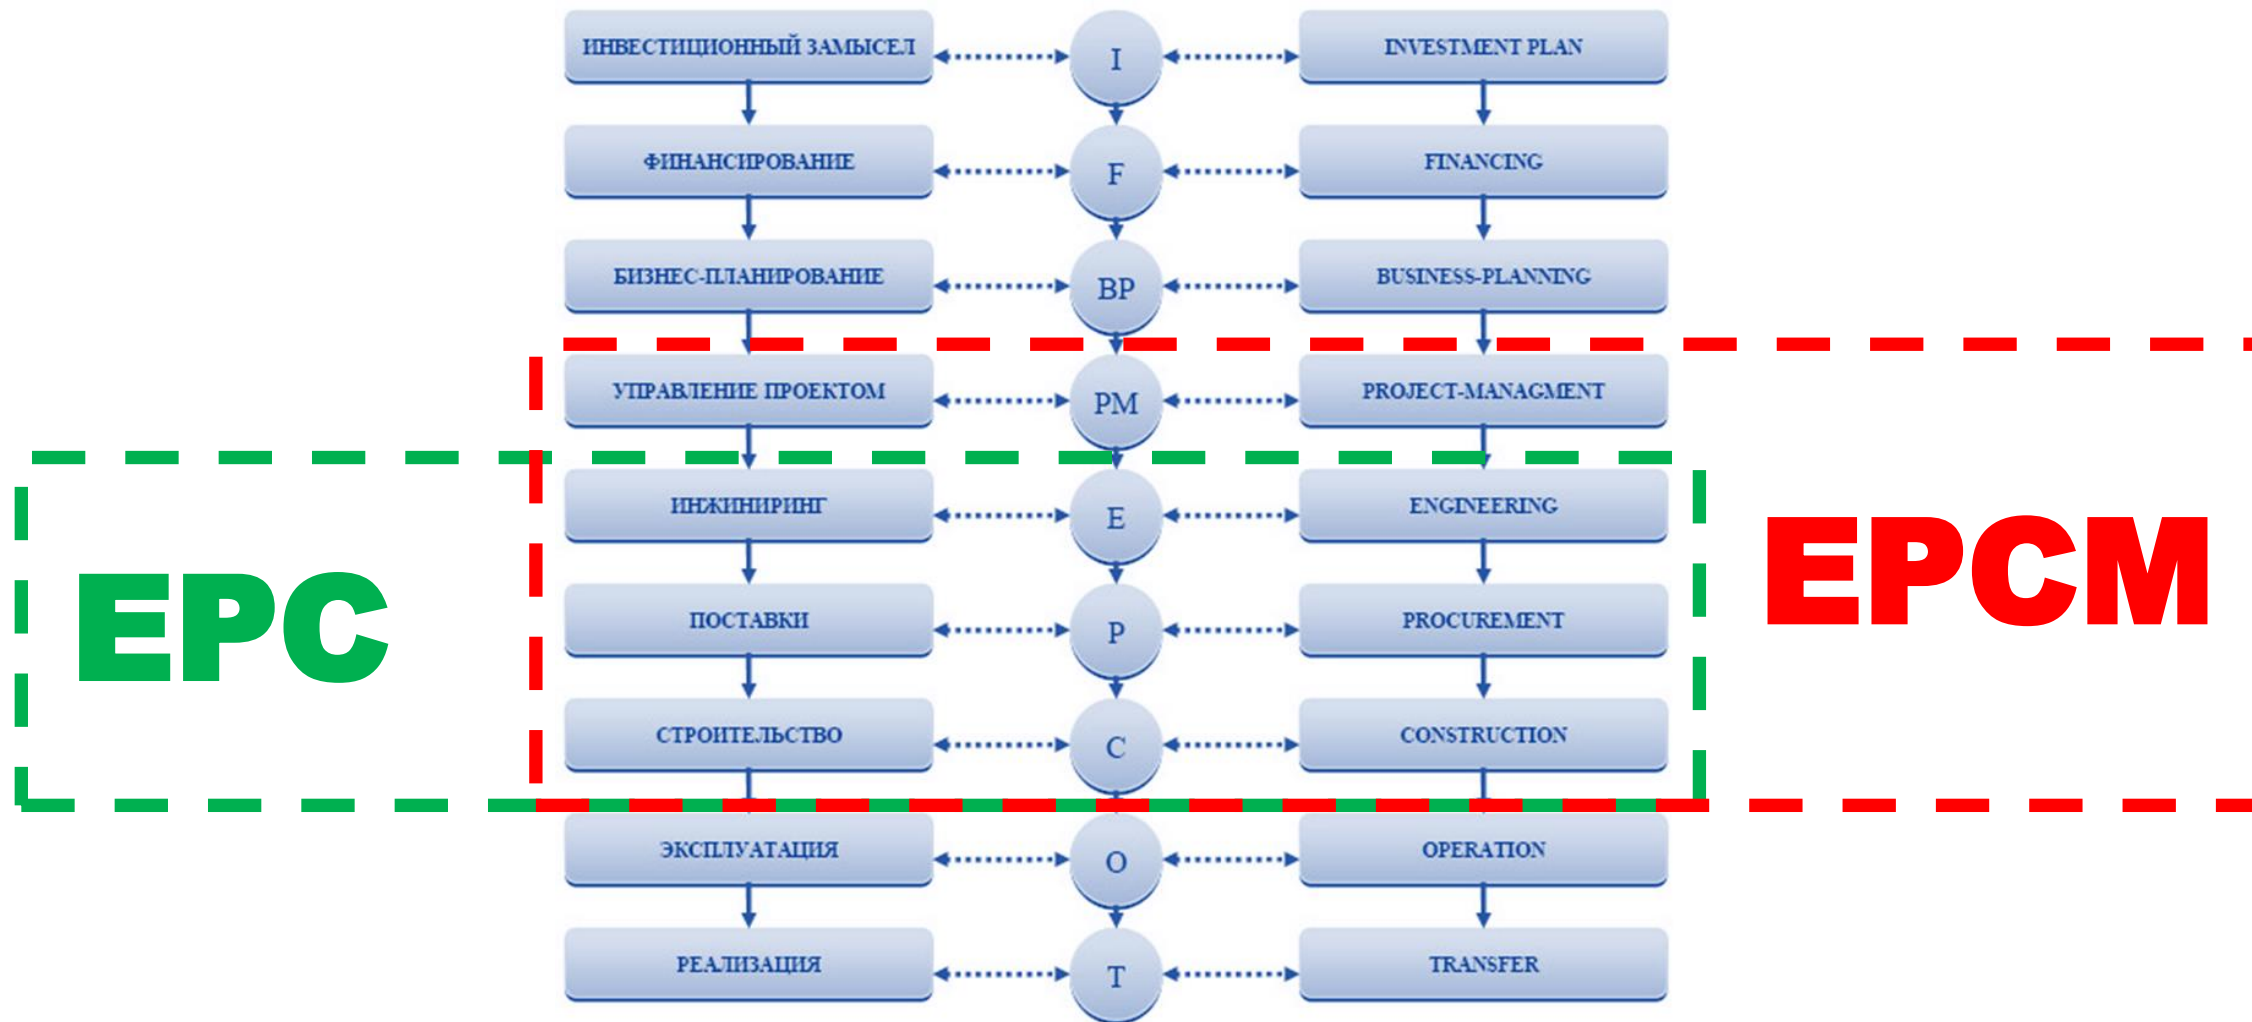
ИНВЕСТИЦИОННЫЙ ЗАМЫСЕЛ
I
INVESTMENT PLAN

ФИНАНСИРОВАНИЕ
F
FINANCING

БИЗНЕС-ПЛАНИРОВАНИЕ
BP
BUSINESS-PLANNING

УПРАВЛЕНИЕ ПРОЕКТОМ
PM
PROJECT-MANAGMENT

ИНЖИНИРИНГ
E
ENGINEERING

ПОСТАВКИ
P
PROCUREMENT

СТРОИТЕЛЬСТВО
C
CONSTRUCTION

ЭКСПЛУАТАЦИЯ
O
OPERATION

РЕАЛИЗАЦИЯ
T
TRANSFER

EPC

EPCM